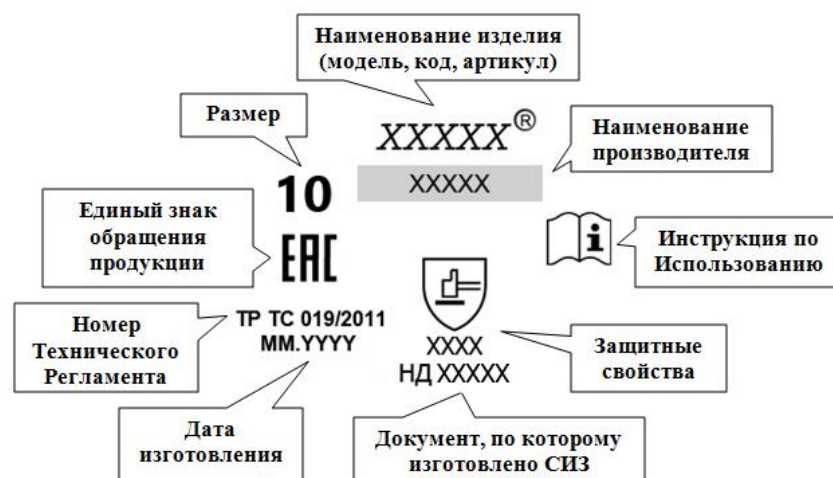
Наименование изделия (модель, код, артикул)

Размер

XXXXX®

Наименование производителя

XXXXX

10

Единый знак обращения продукции

EAC

Инструкция по Использованию

Номер Технического Регламента

ТР ТС 019/2011
MM.YYYY

XXXX
НД XXXXX

Защитные свойства

Дата изготовления

Документ, по которому изготовлено СИЗ